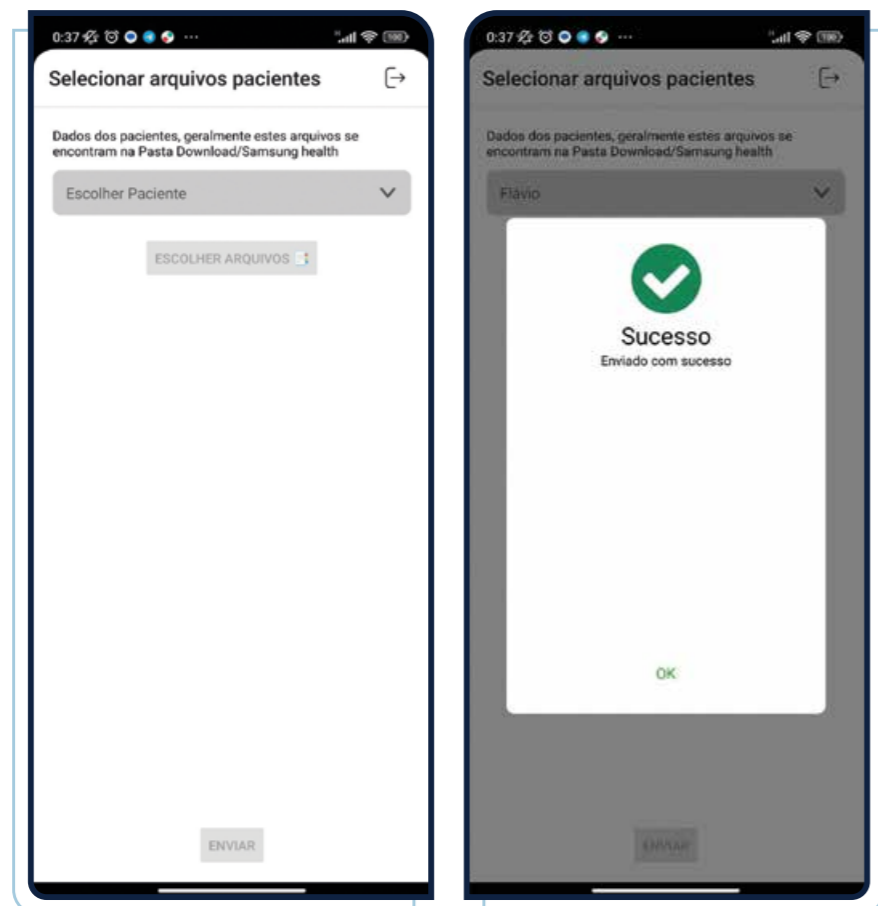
0:37 ···

Selecionar arquivos pacientes

Dados dos pacientes, geralmente estes arquivos se encontram na Pasta Download/Samsung health

Escolher Paciente

ESCOLHER ARQUIVOS

ENVIAR

0:37 ···

Selecionar arquivos pacientes

Dados dos pacientes, geralmente estes arquivos se encontram na Pasta Download/Samsung health

Flávio

Sucesso

Enviado com sucesso

OK

ENVIAR